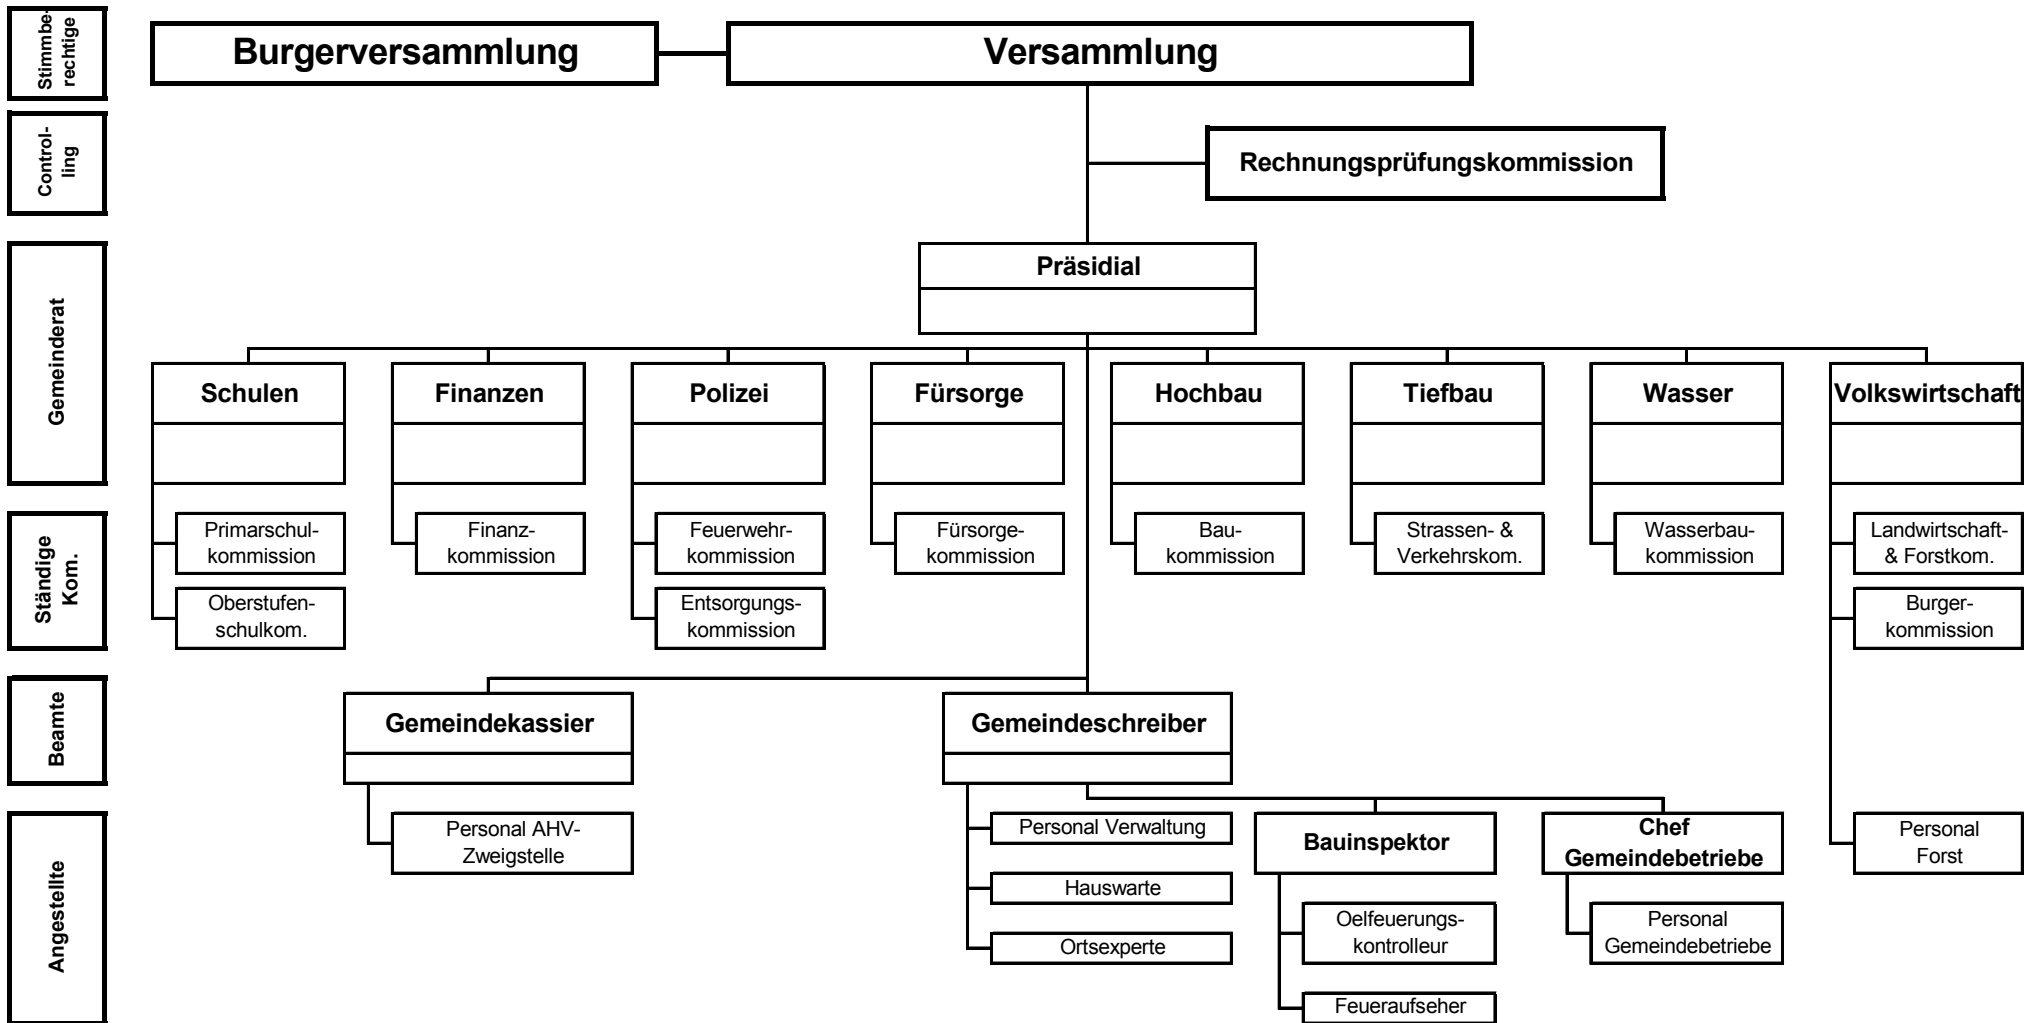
Stimmberechtige

Burgerversammlung

Versammlung

Controlling

Rechnungsprüfungskommission

Gemeinderat

Präsidial

Schulen

Finanzen

Polizei

Fürsorge

Hochbau

Tiefbau

Wasser

Volkswirtschaft

Ständige Kom.

Primarschulkommission

Oberstufenschulkom.

Finanzkommission

Feuerwehrkommission

Entsorgungskommission

Fürsorgekommission

Baukommission

Strassen- & Verkehrskom.

Wasserbaukommission

Landwirtschaft- & Forstkom.

Burgerkommission

Beamte

Gemeindekassier

Gemeindeschreiber

Angestellte

Personal AHV-Zweigstelle

Personal Verwaltung

Hauswarte

Ortsexperte

Bauinspektor

Oelfeuerungskontrolleur

Feueraufseher

Chef Gemeindebetriebe

Personal Gemeindebetriebe

Personal Forst